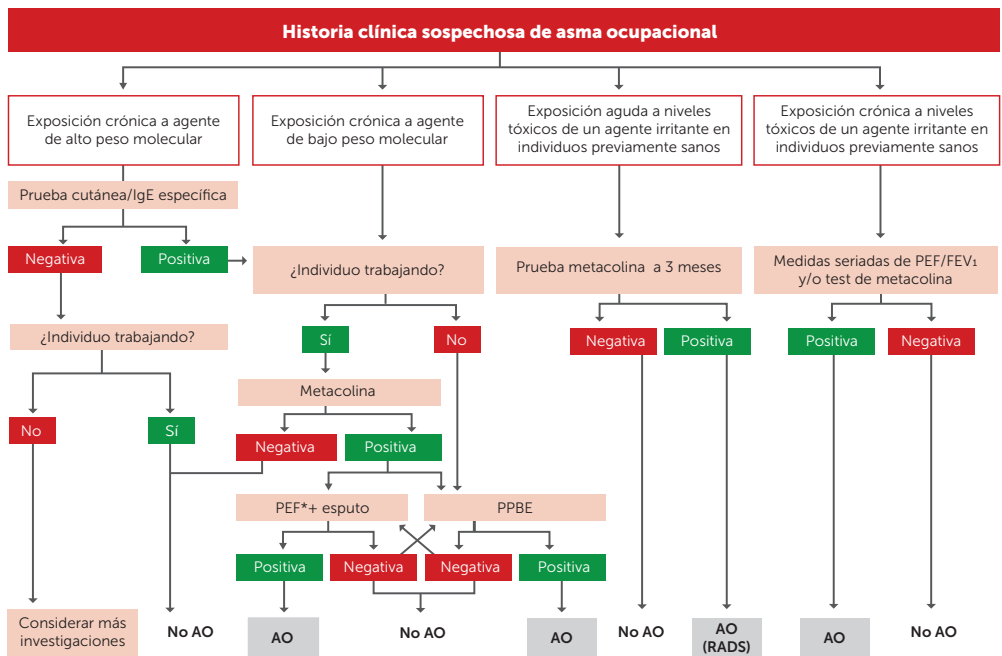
Historia clínica sospechosa de asma ocupacional

Exposición crónica a agente de alto peso molecular

Exposición crónica a agente de bajo peso molecular

Exposición aguda a niveles tóxicos de un agente irritante en individuos previamente sanos

Exposición crónica a niveles tóxicos de un agente irritante en individuos previamente sanos

Prueba cutánea/IgE específica

Negativa

Positiva

¿Individuo trabajando?

Prueba metacolina a 3 meses

Medidas seriadas de PEF/FEV₁ y/o test de metacolina

¿Individuo trabajando?

Sí

No

Negativa

Positiva

Positiva

Negativa

Metacolina

No

Sí

Negativa

Positiva

PEF*+ esputo

PPBE

Positiva

Negativa

Negativa

Positiva

Considerar más investigaciones

No AO

AO

No AO

AO

No AO

AO (RADS)

AO

No AO